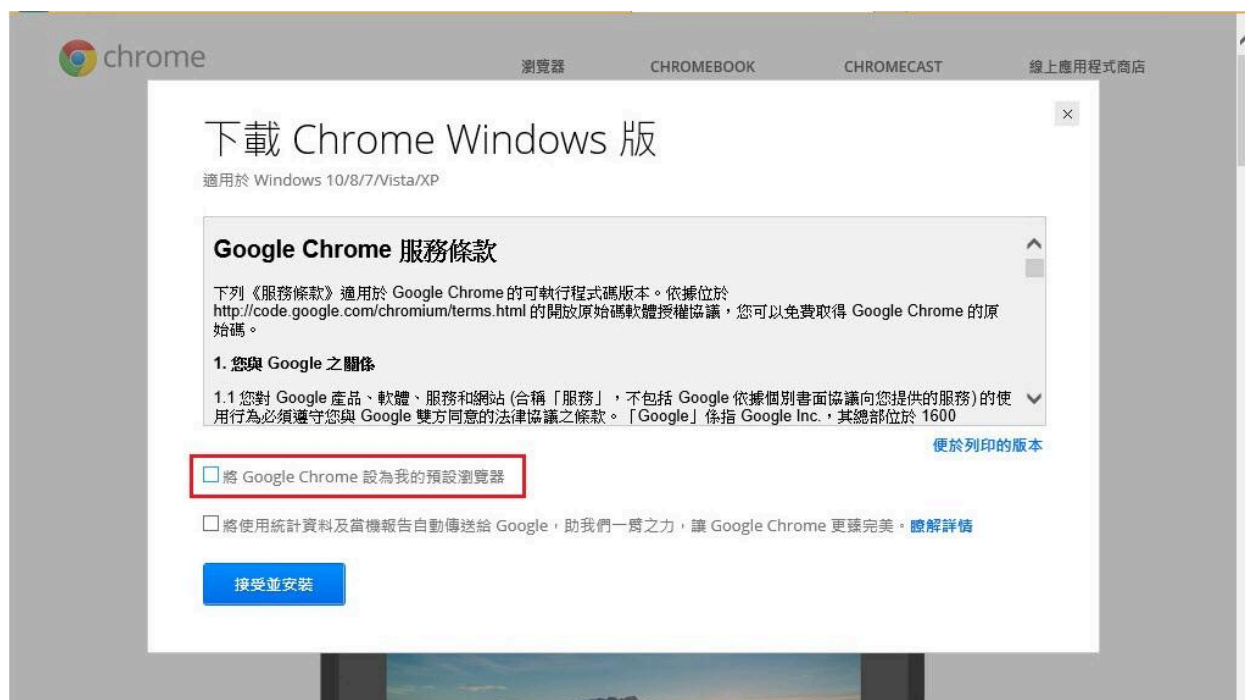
chrome

瀏覽器 CHROMEBOOK CHROMECAST 線上應用程式商店

×

下載 Chrome Windows 版

適用於 Windows 10/8/7/Vista/XP

Google Chrome 服務條款

下列《服務條款》適用於 Google Chrome 的可執行程式碼版本。依據位於 http://code.google.com/chromium/terms.html 的開放原始碼軟體授權協議，您可以免費取得 Google Chrome 的原始碼。

1. 您與 Google 之關係

1.1 您對 Google 產品、軟體、服務和網站 (合稱「服務」，不包括 Google 依據個別書面協議向您提供的服務) 的使用行為必須遵守您與 Google 雙方同意的法律協議之條款。「Google」係指 Google Inc.，其總部位於 1600

便於列印的版本

☐ 將 Google Chrome 設為我的預設瀏覽器

☐ 將使用統計資料及當機報告自動傳送給 Google，助我們一臂之力，讓 Google Chrome 更臻完美。瞭解詳情

接受並安裝